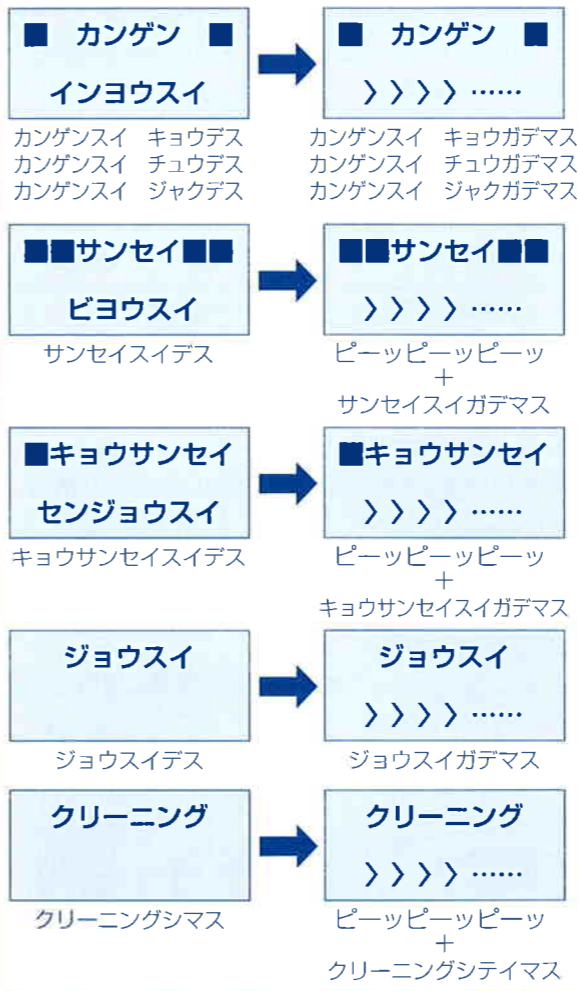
■ カンゲン ■
インヨウスイ

カンゲンスイ キョウデス
カンゲンスイ チュウデス
カンゲンスイ ジャクデス

■ カンゲン ■
❯❯❯❯ ……

カンゲンスイ キョウガデマス
カンゲンスイ チュウガデマス
カンゲンスイ ジャクガデマス

■■サンセイ■■
ビヨウスイ

サンセイスイデス

■■サンセイ■■
❯❯❯❯ ……

ピーッピーッピーッ
＋
サンセイスイガデマス

■キョウサンセイ
センジョウスイ

キョウサンセイスイデス

■キョウサンセイ
❯❯❯❯ ……

ピーッピーッピーッ
＋
キョウサンセイスイガデマス

ジョウスイ

ジョウスイデス

ジョウスイ
❯❯❯❯ ……

ジョウスイガデマス

クリーニング

クリーニングシマス

クリーニング
❯❯❯❯ ……

ピーッピーッピーッ
＋
クリーニングシテイマス